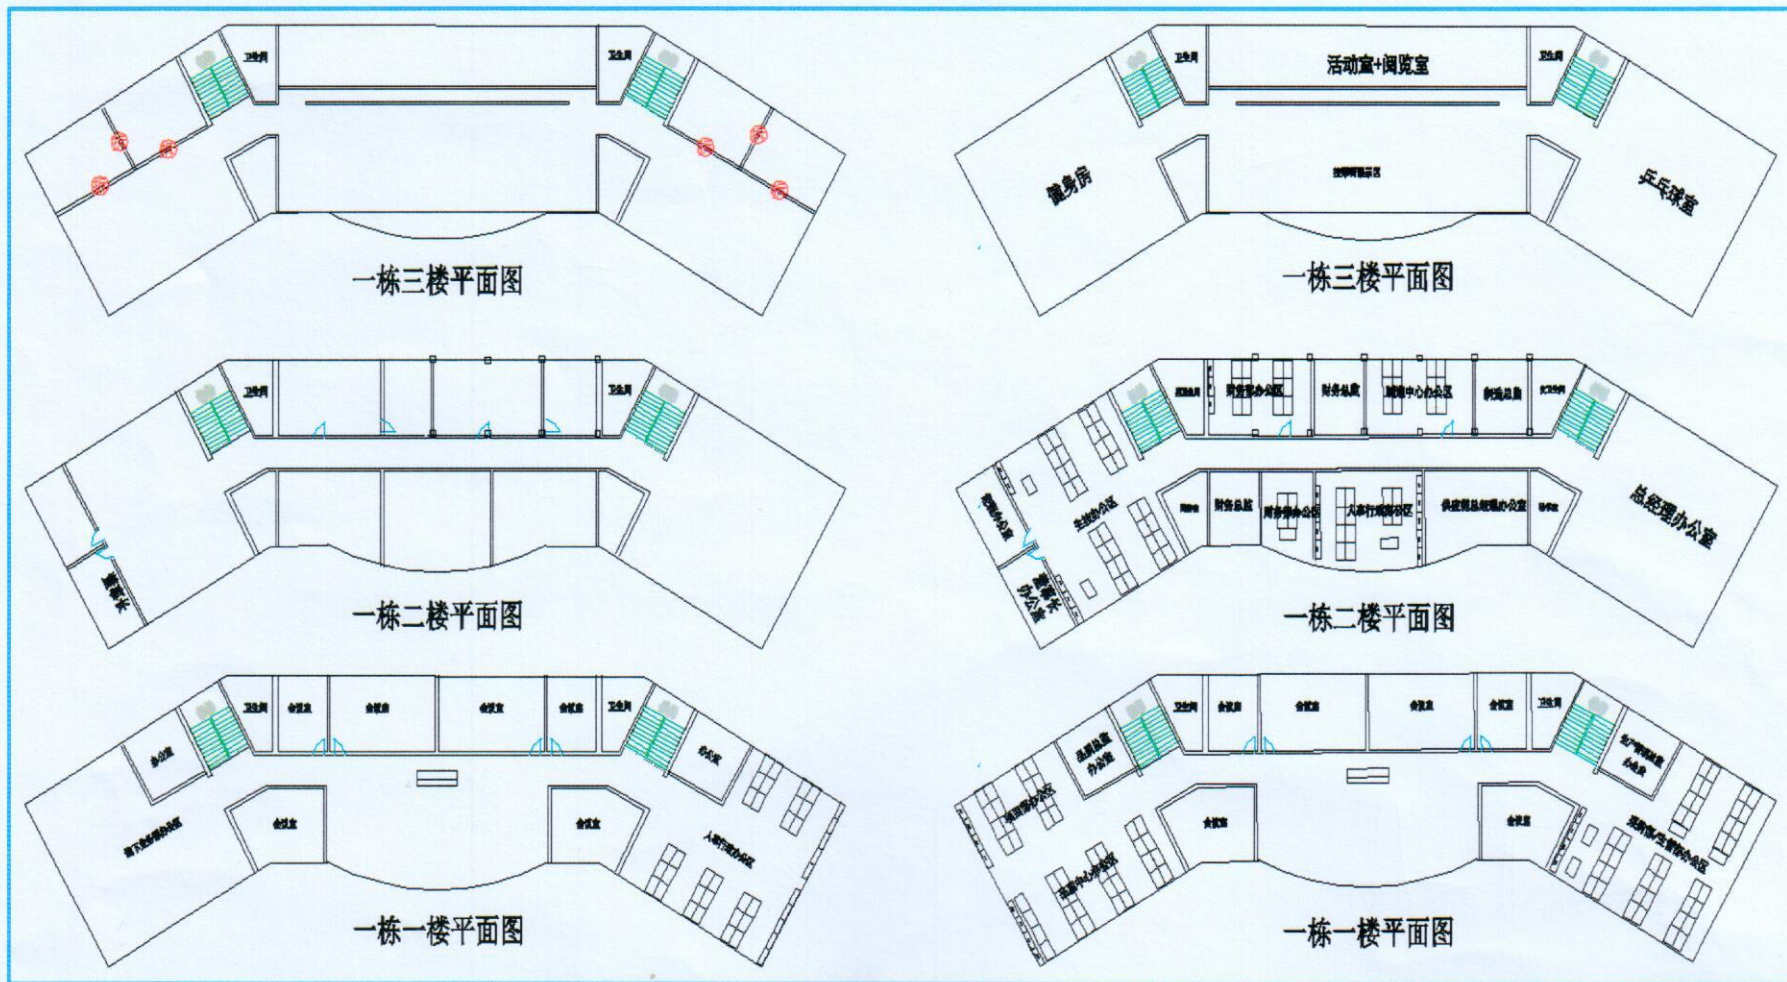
卫生间

卫生间

一栋三楼平面图

卫生间

活动室+阅览室

卫生间

健身房

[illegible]

乒乓球室

一栋三楼平面图

卫生间

卫生间

董事长

一栋二楼平面图

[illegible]

财务部办公区

财务总监

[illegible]中心办公区

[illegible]总监

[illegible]

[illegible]办公室

生产办公区

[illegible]

财务总监

财务部办公区

人事行政办公区

供应链总经理办公室

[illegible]

总经理办公室

董事长办公室

一栋二楼平面图

卫生间

会议室

会议室

会议室

会议室

卫生间

办公室

办公室

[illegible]办公区

会议室

会议室

人事行政办公区

一栋一楼平面图

卫生间

会议室

会议室

会议室

会议室

卫生间

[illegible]办公室

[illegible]办公区

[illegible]中心办公区

会议室

会议室

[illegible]办公室

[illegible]办公区

一栋一楼平面图